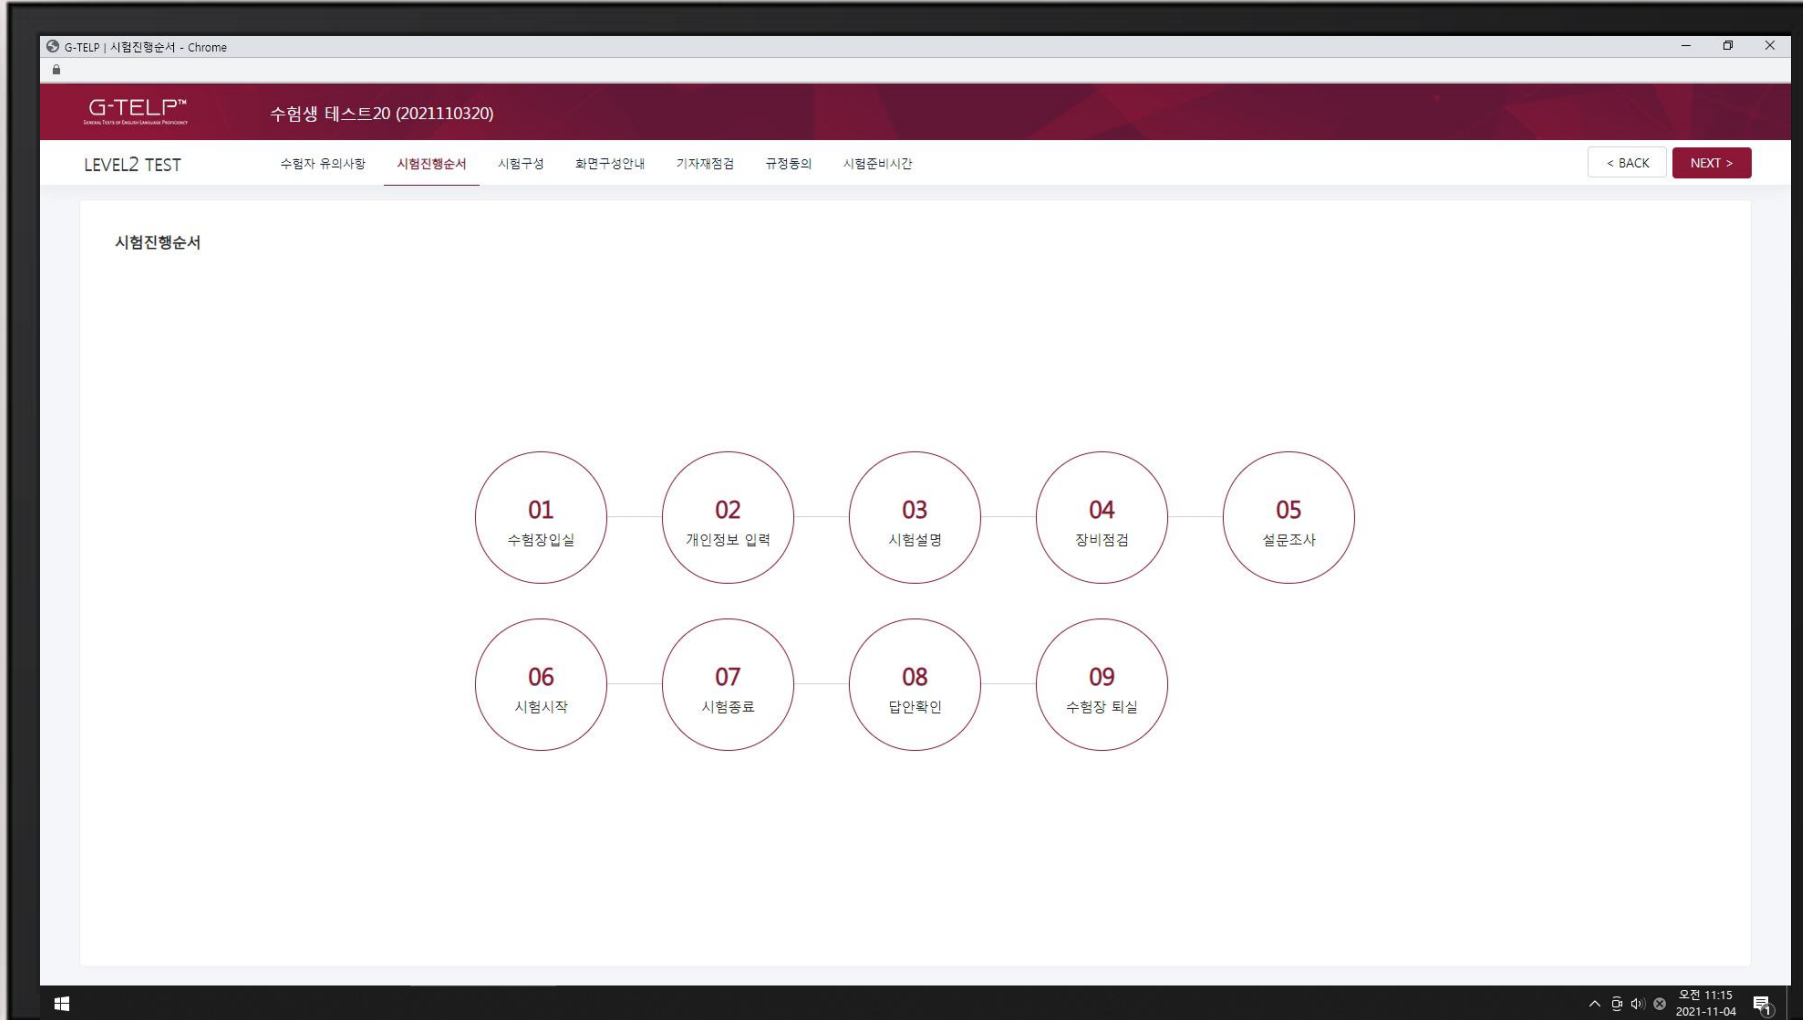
G-TELP | 시험진행순서 - Chrome

G-TELP™
GENERAL TESTS OF ENGLISH LANGUAGE PROFICIENCY

수험생 테스트20 (2021110320)

LEVEL2 TEST

수험자 유의사항 시험진행순서 시험구성 화면구성안내 기자재점검 규정동의 시험준비시간

< BACK NEXT >

시험진행순서

01
수험장입실

02
개인정보 입력

03
시험설명

04
장비점검

05
설문조사

06
시험시작

07
시험종료

08
답안확인

09
수험장 퇴실

오전 11:15
2021-11-04